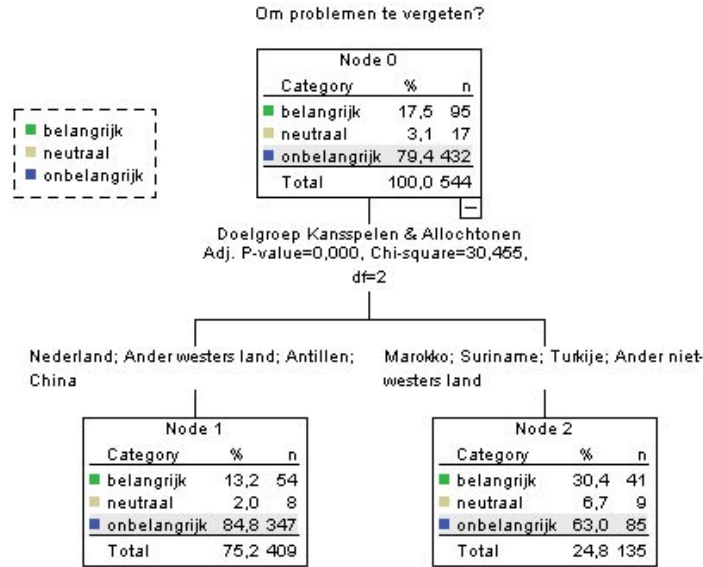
Om problemen te vergeten?

belangrijk
neutraal
onbelangrijk

Node 0

| Category | % | n |
|---|---|---|
| belangrijk | 17,5 | 95 |
| neutraal | 3,1 | 17 |
| onbelangrijk | 79,4 | 432 |
| Total | 100,0 | 544 |

Doelgroep Kansspelen & Allochtonen
Adj. P-value=0,000, Chi-square=30,455, df=2

Nederland; Ander westers land; Antillen; China

Marokko; Suriname; Turkije; Ander niet-westers land

Node 1

| Category | % | n |
|---|---|---|
| belangrijk | 13,2 | 54 |
| neutraal | 2,0 | 8 |
| onbelangrijk | 84,8 | 347 |
| Total | 75,2 | 409 |

Node 2

| Category | % | n |
|---|---|---|
| belangrijk | 30,4 | 41 |
| neutraal | 6,7 | 9 |
| onbelangrijk | 63,0 | 85 |
| Total | 24,8 | 135 |